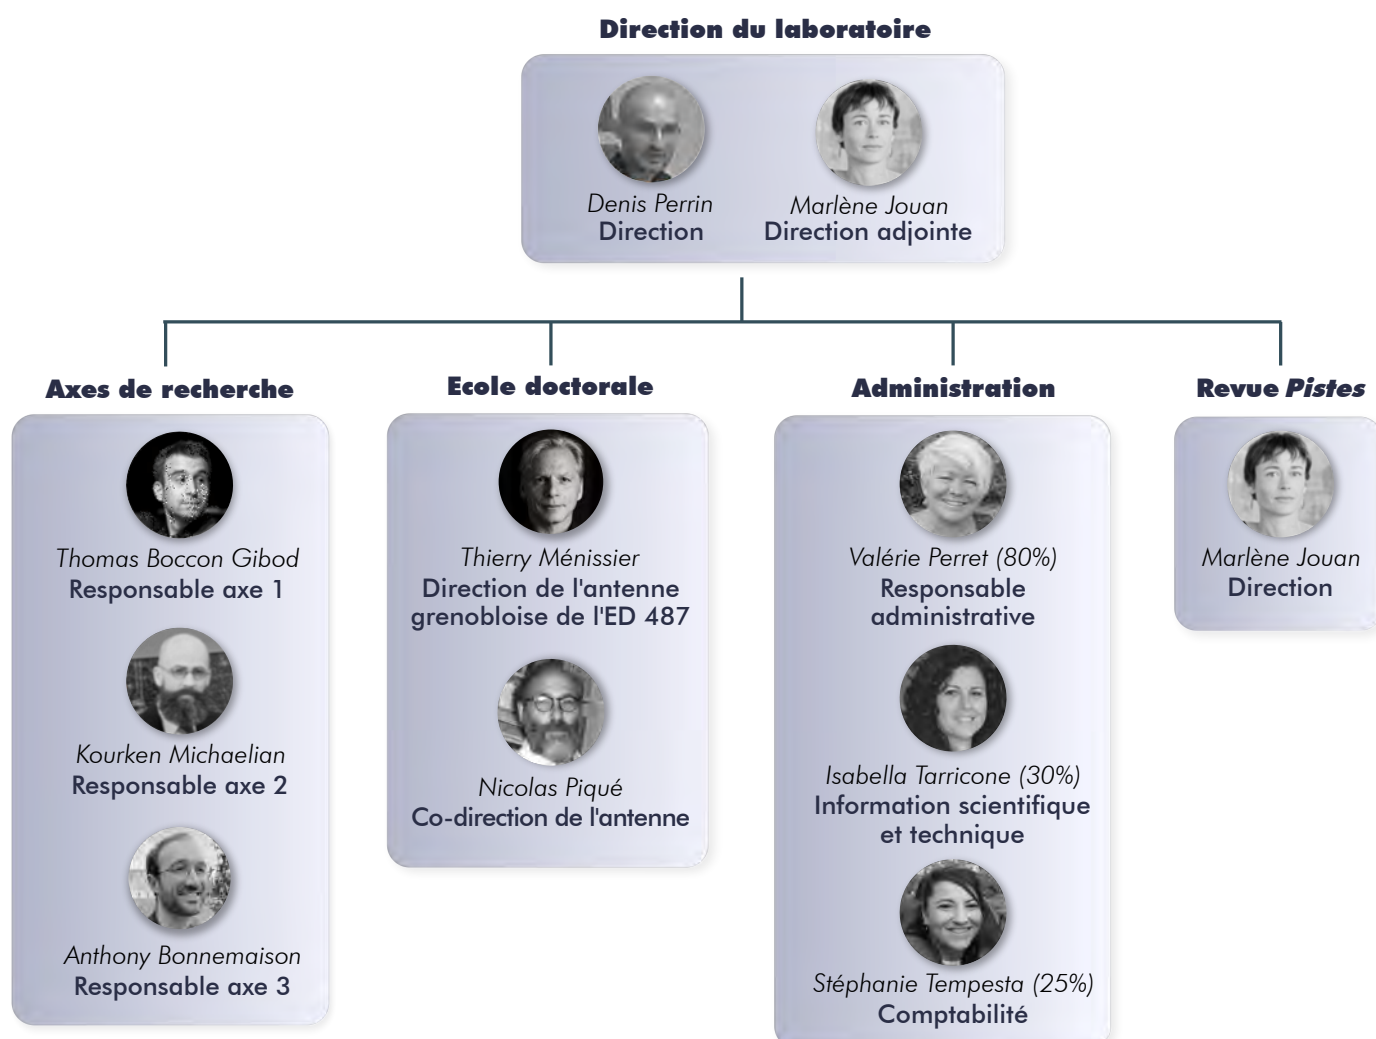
Direction du laboratoire

Denis Perrin
Direction

Marlène Jouan
Direction adjointe

Axes de recherche

Thomas Boccon Gibod
Responsable axe 1

Kourken Michaelian
Responsable axe 2

Anthony Bonnemaison
Responsable axe 3

Ecole doctorale

Thierry Ménissier
Direction de l'antenne grenobloise de l'ED 487

Nicolas Piqué
Co-direction de l'antenne

Administration

Valérie Perret (80%)
Responsable administrative

Isabella Tarricone (30%)
Information scientifique et technique

Stéphanie Tempesta (25%)
Comptabilité

Revue Pistes

Marlène Jouan
Direction